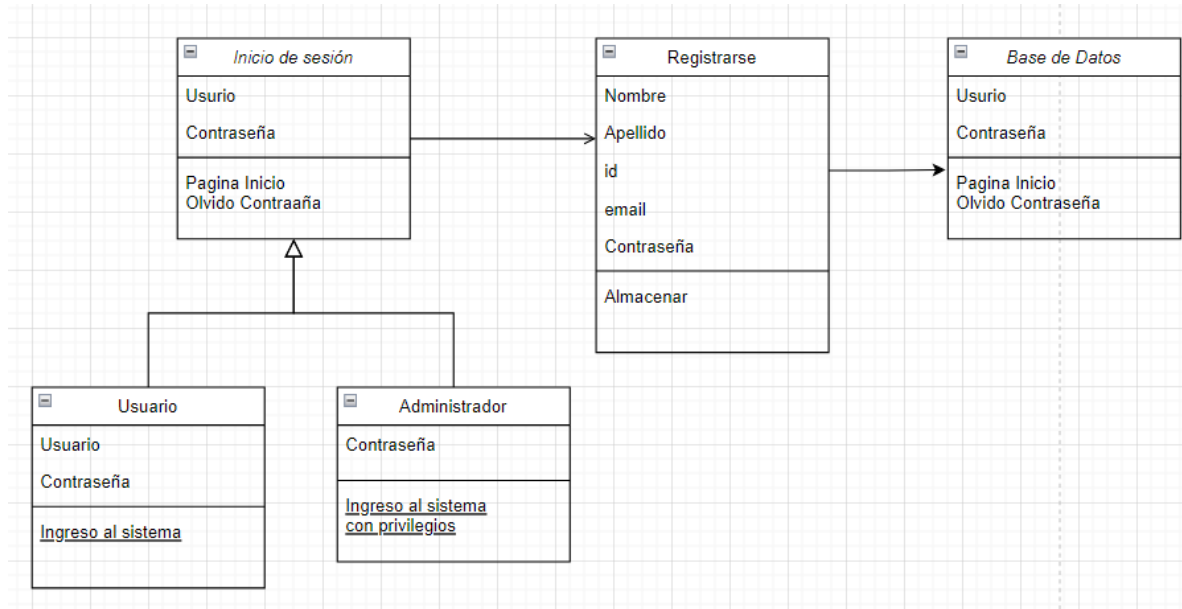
Inicio de sesión

Usurio

Contraseña

Pagina Inicio
Olvido Contraaña

Registrarse

Nombre

Apellido

id

email

Contraseña

Almacenar

Base de Datos

Usurio

Contraseña

Pagina Inicio
Olvido Contraseña

Usuario

Usuario

Contraseña

Ingreso al sistema

Administrador

Contraseña

Ingreso al sistema
con privilegios